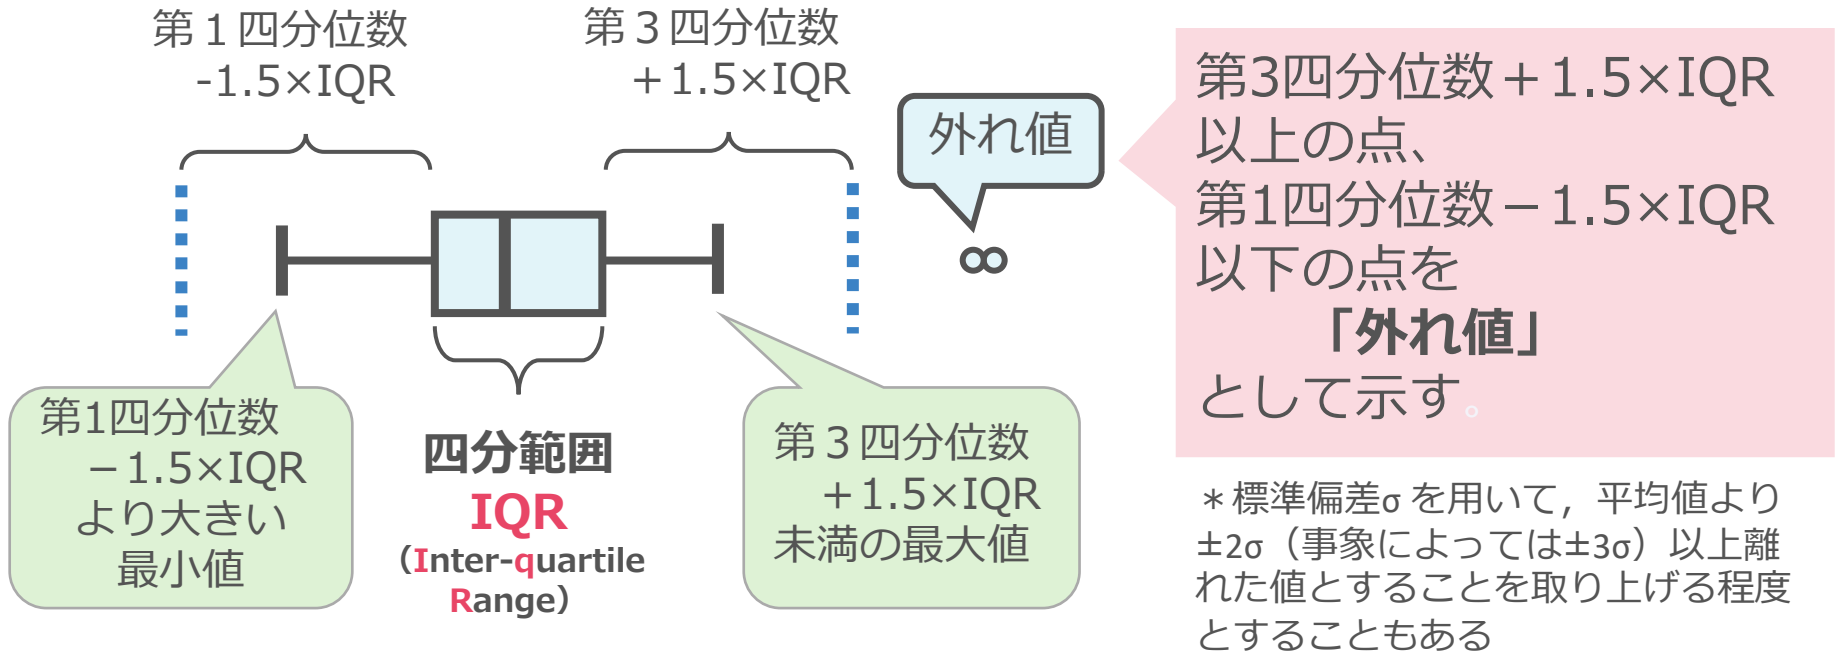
第１四分位数
-1.5×IQR

第３四分位数
＋1.5×IQR

外れ値

第3四分位数＋1.5×IQR
以上の点、
第1四分位数－1.5×IQR
以下の点を
「外れ値」
として示す。

第1四分位数
－1.5×IQR
より大きい
最小値

四分範囲
IQR
（Inter-quartile Range）

第３四分位数
＋1.5×IQR
未満の最大値

＊標準偏差σを用いて，平均値より±2σ（事象によっては±3σ）以上離れた値とすることを取り上げる程度とすることもある